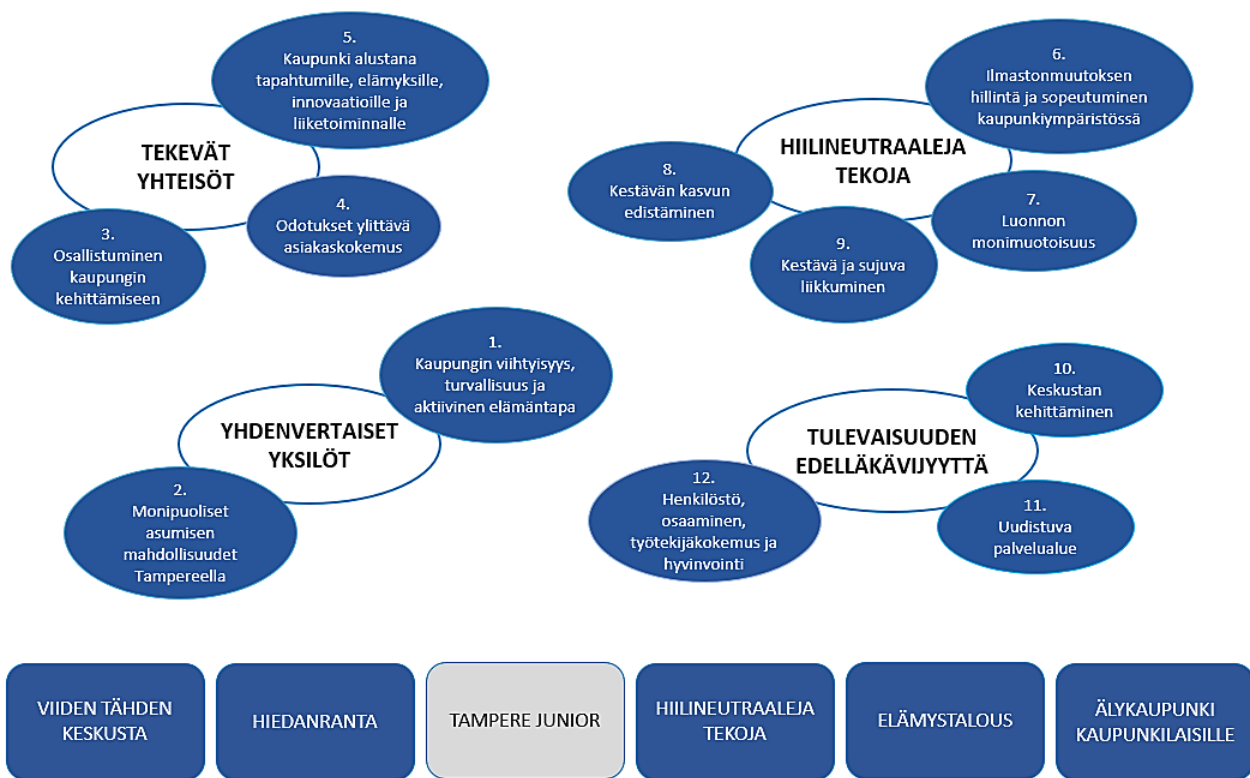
5.
Kaupunki alustana tapahtumille, elämyksille, innovaatioille ja liiketoiminnalle

TEKEVÄT YHTEISÖT

4.
Odotukset ylittävä asiakaskokemus

3.
Osallistuminen kaupungin kehittämiseen

6.
Ilmastonmuutoksen hillintä ja sopeutuminen kaupunkiympäristössä

HIILINEUTRAALEJA TEKOJA

8.
Kestävän kasvun edistäminen

7.
Luonnon monimuotoisuus

9.
Kestävä ja sujuva liikkuminen

1.
Kaupungin viihtyisyys, turvallisuus ja aktiivinen elämäntapa

YHDENVERTAISET YKSILÖT

2.
Monipuoliset asumisen mahdollisuudet Tampereella

10.
Keskustan kehittäminen

TULEVAISUUDEN EDELLÄKÄVIJYYTTÄ

12.
Henkilöstö, osaaminen, työtekijäkokemus ja hyvinvointi

11.
Uudistuva palvelualue

VIIDEN TÄHDEN KESKUSTA

HIEDANRANTA

TAMPERE JUNIOR

HIILINEUTRAALEJA TEKOJA

ELÄMYSTALOUS

ÄLYKAUPUNKI KAUPUNKILAISILLE